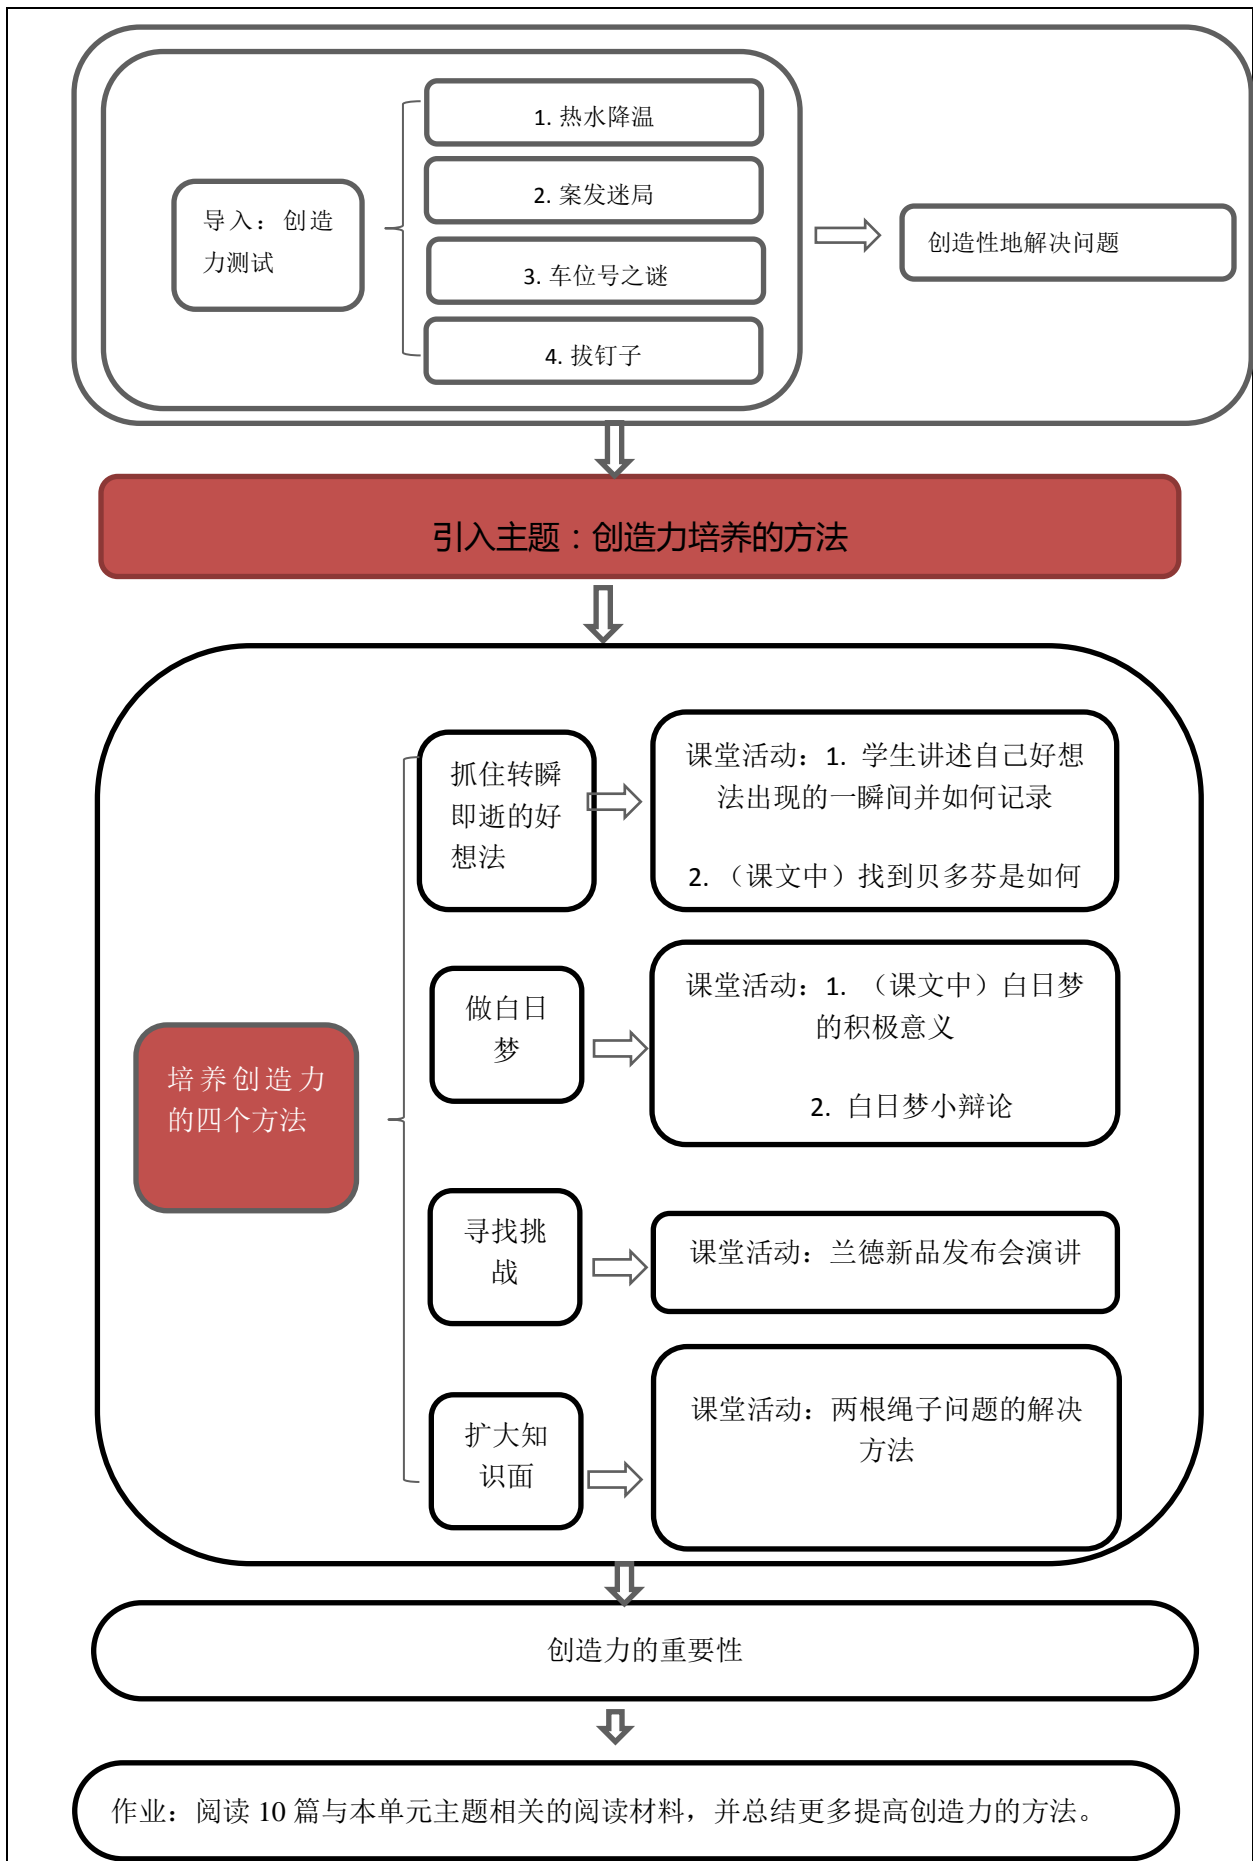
导入：创造力测试

1. 热水降温

2. 案发迷局

3. 车位号之谜

4. 拔钉子

创造性地解决问题

引入主题：创造力培养的方法

培养创造力的四个方法

抓住转瞬即逝的好想法

课堂活动：1. 学生讲述自己好想法出现的一瞬间并如何记录

2. （课文中）找到贝多芬是如何

做白日梦

课堂活动：1. （课文中）白日梦的积极意义

2. 白日梦小辩论

寻找挑战

课堂活动：兰德新品发布会演讲

扩大知识面

课堂活动：两根绳子问题的解决方法

创造力的重要性

作业：阅读 10 篇与本单元主题相关的阅读材料，并总结更多提高创造力的方法。